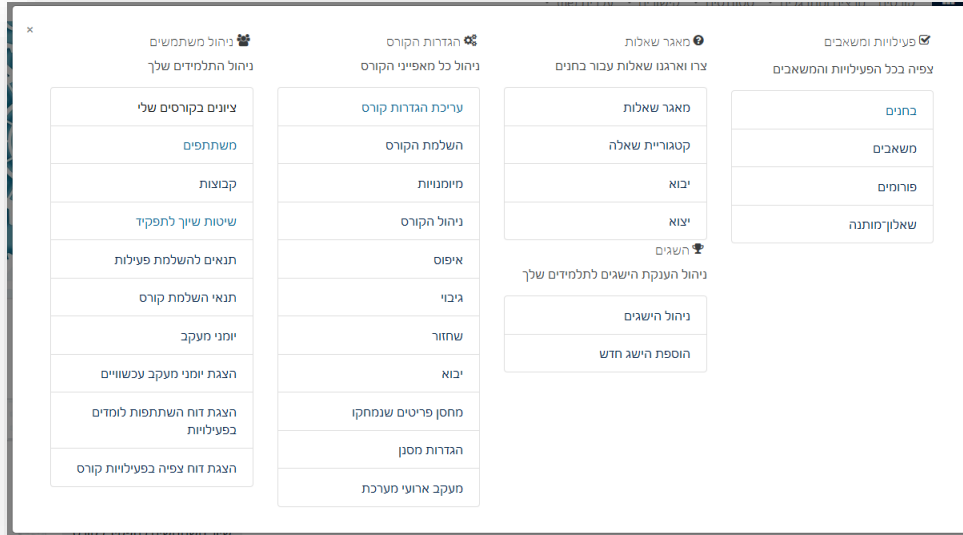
×

פעילויות ומשאבים
צפיה בכל הפעילויות והמשאבים

בחנים
משאבים
פורומים
שאלון־מותנה

מאגר שאלות
צרו וארגנו שאלות עבור בחנים

מאגר שאלות
קטגוריית שאלה
יבוא
יצוא

השגים
ניהול הענקת הישגים לתלמידים שלך

ניהול הישגים
הוספת הישג חדש

הגדרות הקורס
ניהול כל מאפייני הקורס

עריכת הגדרות קורס
השלמת הקורס
מיומנויות
ניהול הקורס
איפוס
גיבוי
שחזור
יבוא
מחסן פריטים שנמחקו
הגדרות מסנן
מעקב ארועי מערכת

ניהול משתמשים
ניהול התלמידים שלך

ציונים בקורסים שלי
משתתפים
קבוצות
שיטות שיוך לתפקיד
תנאים להשלמת פעילות
תנאי השלמת קורס
יומני מעקב
הצגת יומני מעקב עכשוויים
הצגת דוח השתתפות לומדים בפעילויות
הצגת דוח צפיה בפעילויות קורס